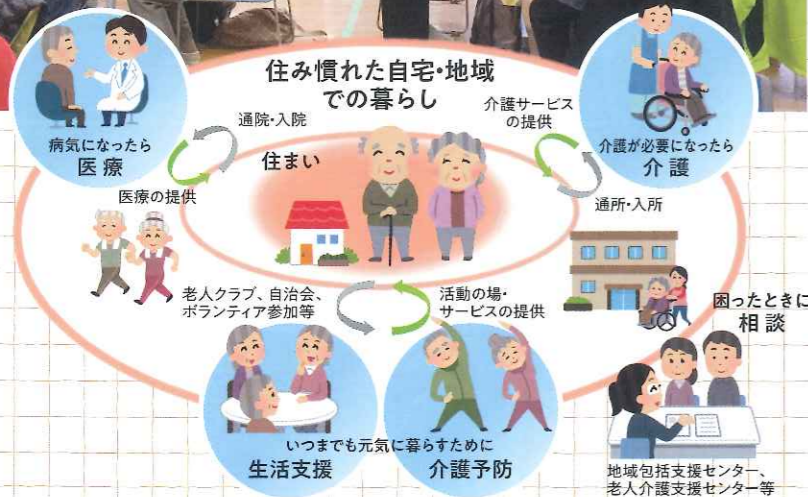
住み慣れた自宅・地域での暮らし

病気になったら
医療

通院・入院

医療の提供

介護サービスの提供

介護が必要になったら
介護

通所・入所

住まい

老人クラブ、自治会、ボランティア参加等

活動の場・サービスの提供

困ったときに
相談

いつまでも元気に暮らすために

生活支援

介護予防

地域包括支援センター、老人介護支援センター等